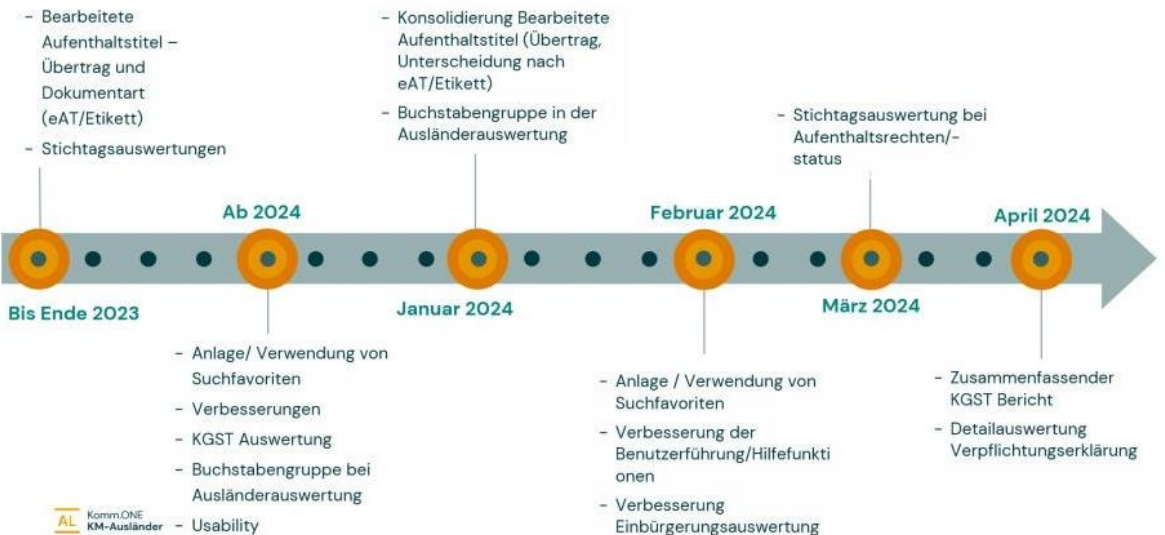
- Bearbeitete Aufenthaltstitel – Übertrag und Dokumentart (eAT/Etikett)
- Stichtagsauswertungen

Bis Ende 2023

Ab 2024

- Anlage/ Verwendung von Suchfavoriten
- Verbesserungen
- KGST Auswertung
- Buchstabengruppe bei Ausländerauswertung
- Usability

- Konsolidierung Bearbeitete Aufenthaltstitel (Übertrag, Unterscheidung nach eAT/Etikett)
- Buchstabengruppe in der Ausländerauswertung

Januar 2024

Februar 2024

- Anlage / Verwendung von Suchfavoriten
- Verbesserung der Benutzerführung/Hilfefunktionen
- Verbesserung Einbürgerungsauswertung

- Stichtagsauswertung bei Aufenthaltsrechten/-status

März 2024

April 2024

- Zusammenfassender KGST Bericht
- Detailauswertung Verpflichtungserklärung

AL Komm.ONE KM-Ausländer